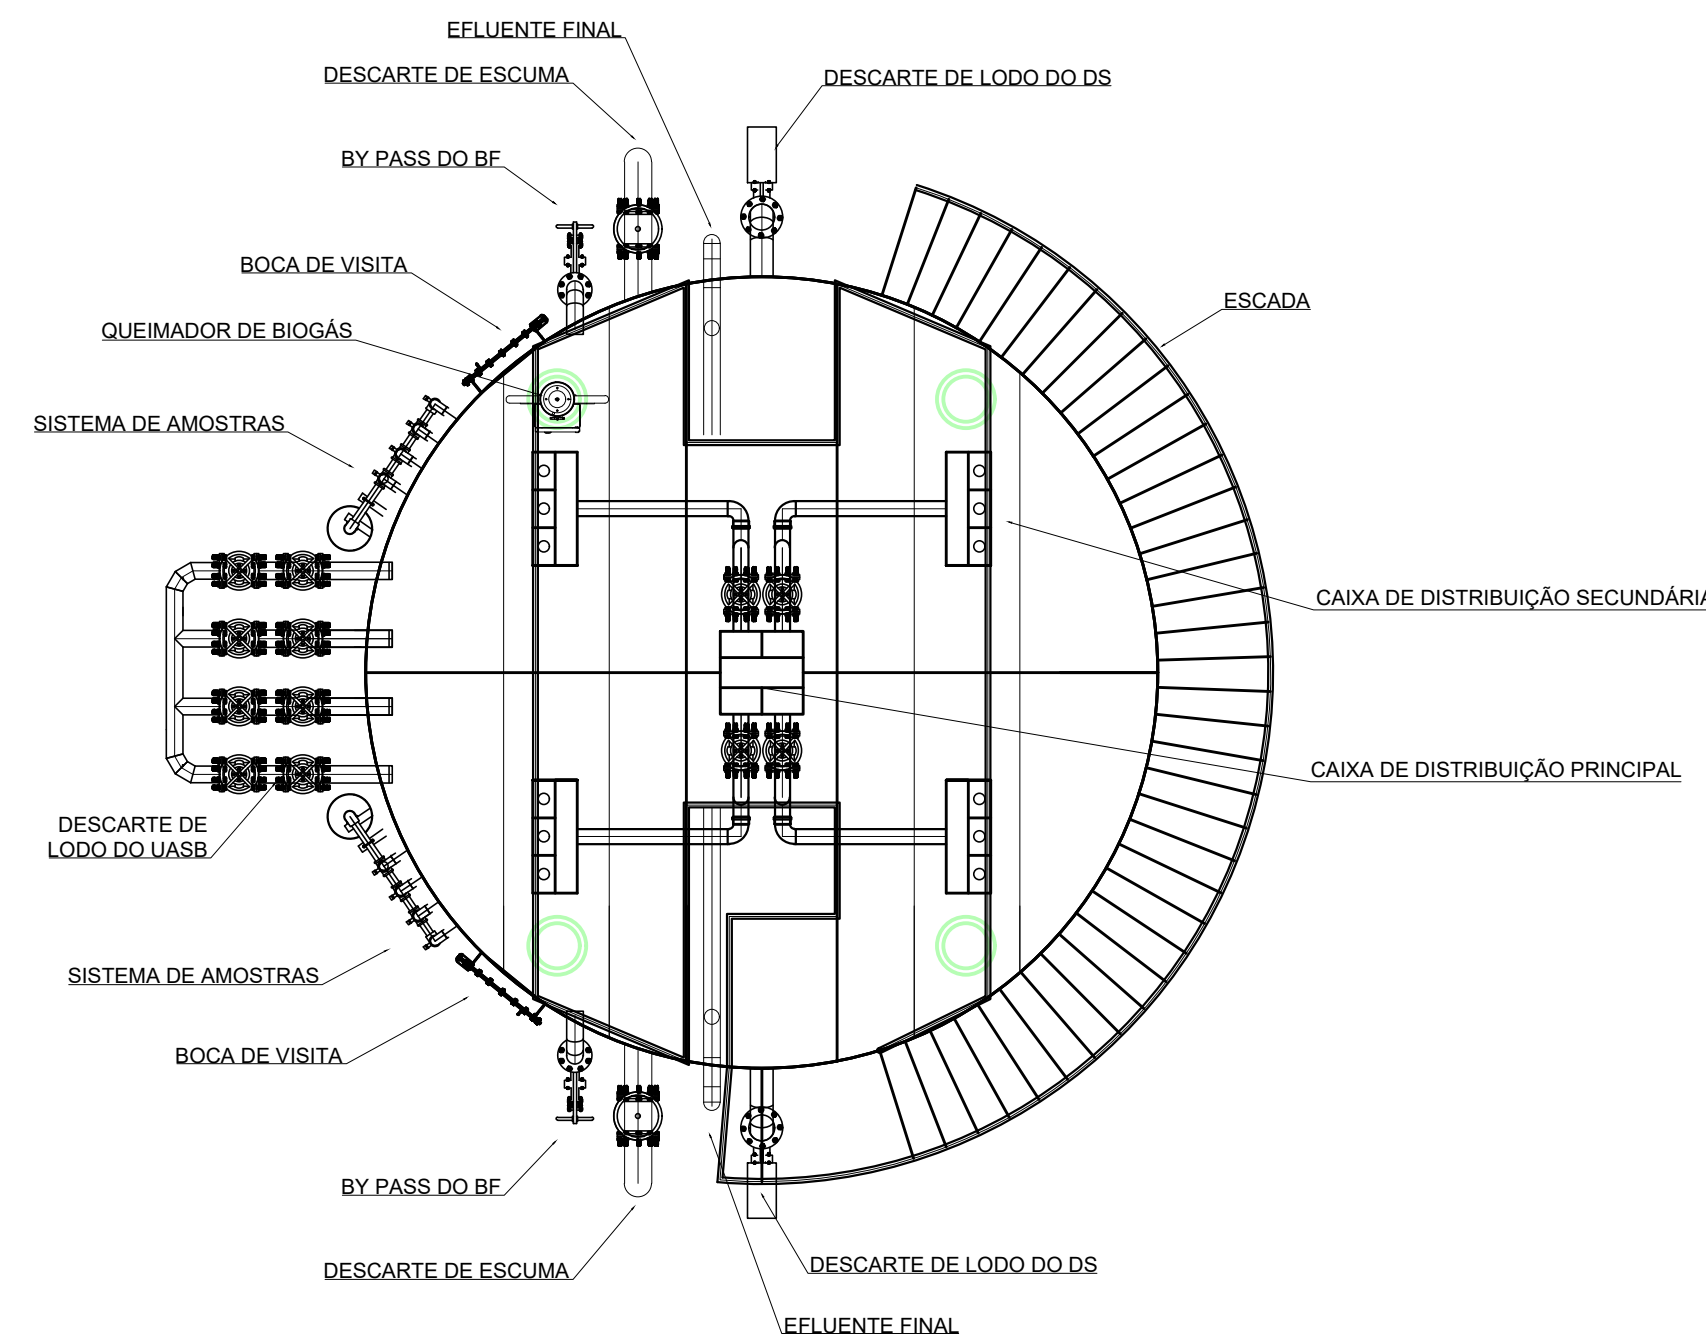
EFLUENTE FINAL
DESCARTE DE ESCUMA
DESCARTE DE LODO DO DS
BY PASS DO BF
BOCA DE VISITA
ESCADA
QUEIMADOR DE BIOGÁS
SISTEMA DE AMOSTRAS
CAIXA DE DISTRIBUIÇÃO SECUNDÁRIA
CAIXA DE DISTRIBUIÇÃO PRINCIPAL
DESCARTE DE LODO DO UASB
SISTEMA DE AMOSTRAS
BOCA DE VISITA
BY PASS DO BF
DESCARTE DE LODO DO DS
DESCARTE DE ESCUMA
EFLUENTE FINAL